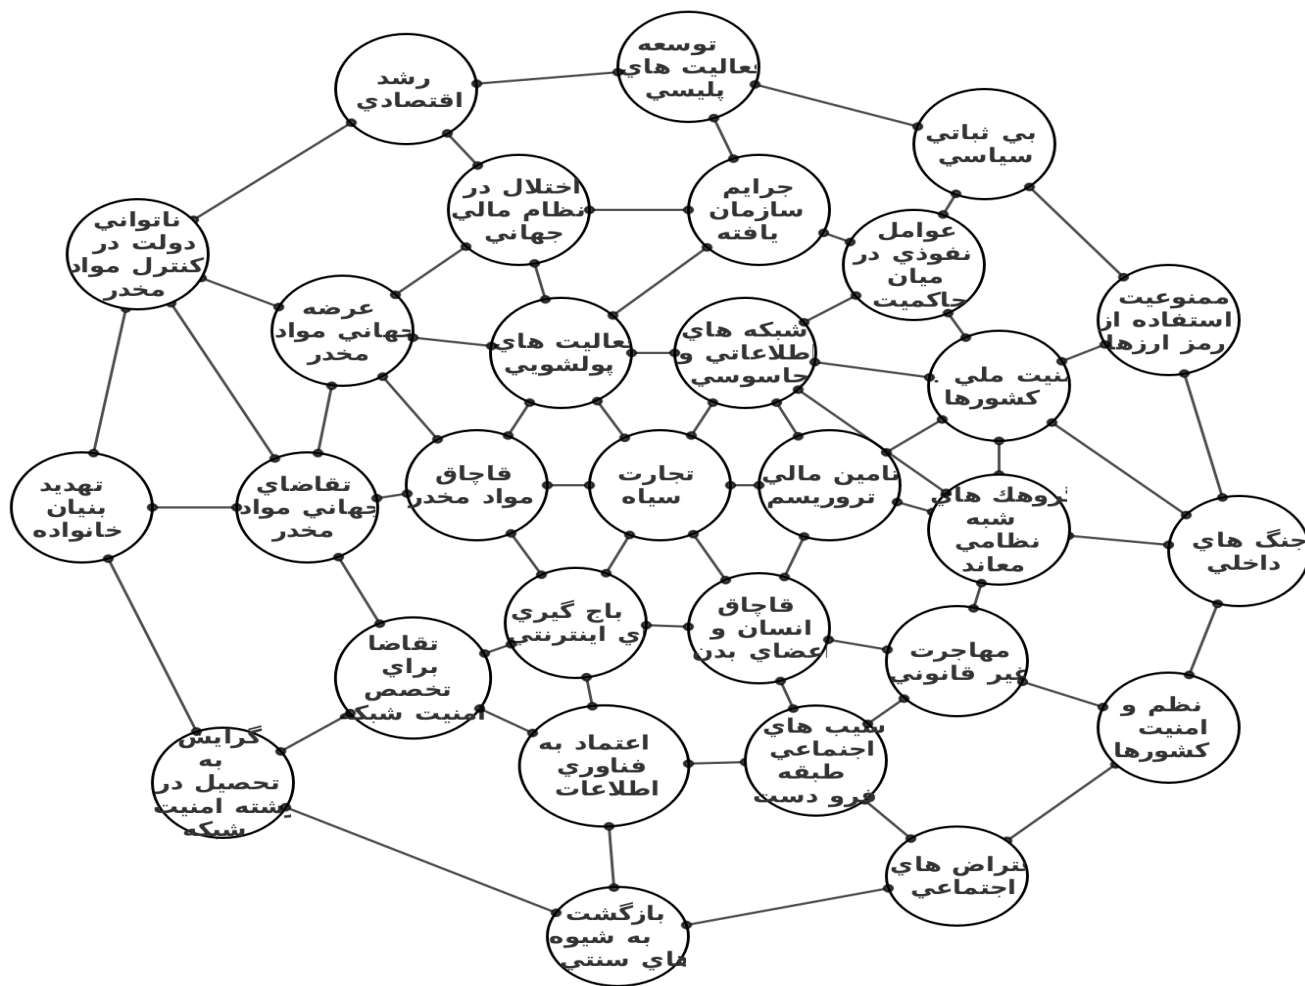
توسعه فعاليت هاي پليسي

رشد اقتصادي

بي ثباتي سياسي

اختلال در نظام مالي جهاني

جرايم سازمان يافته

ناتواني دولت در كنترل مواد مخدر

عوامل نفوذي در ميان حاكميت

ممنوعيت استفاده از رمز ارزها

عرضه جهاني مواد مخدر

فعاليت هاي پولشويي

شبكه هاي اطلاعاتي و جاسوسي

امنيت ملي كشورها

تهديد بنيان خانواده

تقاضاي جهاني مواد مخدر

قاچاق مواد مخدر

تجارت سياه

تامين مالي تروريسم

گروهك هاي شبه نظامي معاند

جنگ هاي داخلي

باج گيري هاي اينترنتي

قاچاق انسان و اعضاي بدن

مهاجرت غير قانوني

تقاضا براي تخصص امنيت شبكه

نظم و امنيت كشورها

گرايش به تحصيل در رشته امنيت شبكه

اعتماد به فناوري اطلاعات

آسيب هاي اجتماعي طبقه فرو دست

اعتراض هاي اجتماعي

بازگشت به شيوه هاي سنتي